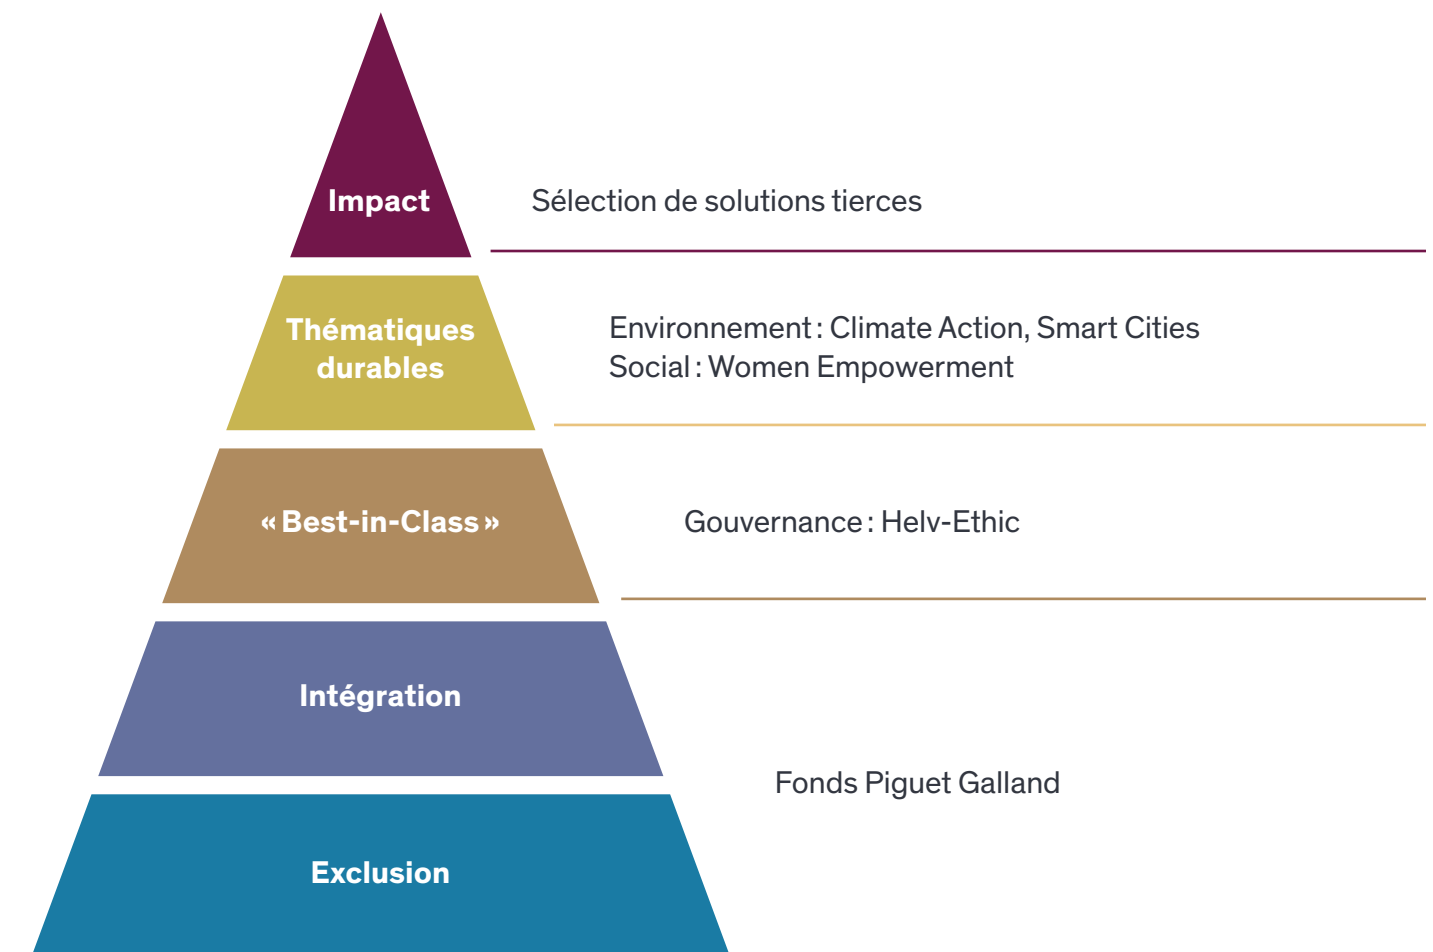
Impact

Sélection de solutions tierces

Thématiques durables

Environnement : Climate Action, Smart Cities
Social : Women Empowerment

« Best-in-Class »

Gouvernance : Helv-Ethic

Intégration

Exclusion

Fonds Piguet Galland